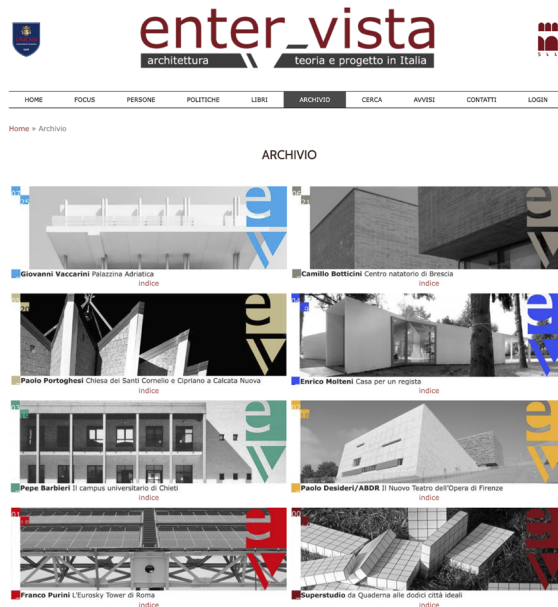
enter_vista
architettura teoria e progetto in Italia

HOME FOCUS PERSONE POLITICHE LIBRI ARCHIVIO CERCA AVVISI CONTATTI LOGIN

Home » Archivio

ARCHIVIO

Giovanni Vaccarini Palazzina Adriatica
indice

Camillo Botticini Centro natatorio di Brescia
indice

Paolo Portoghesi Chiesa dei Santi Cornelio e Cipriano a Calcata Nuova
indice

Enrico Molteni Casa per un regista
indice

Pepe Barbieri Il campus universitario di Chieti
indice

Paolo Desideri/ABDR Il Nuovo Teatro dell'Opera di Firenze
indice

Franco Purini L'Eurosky Tower di Roma
indice

Superstudio da Quaderna alle dodici città ideali
indice